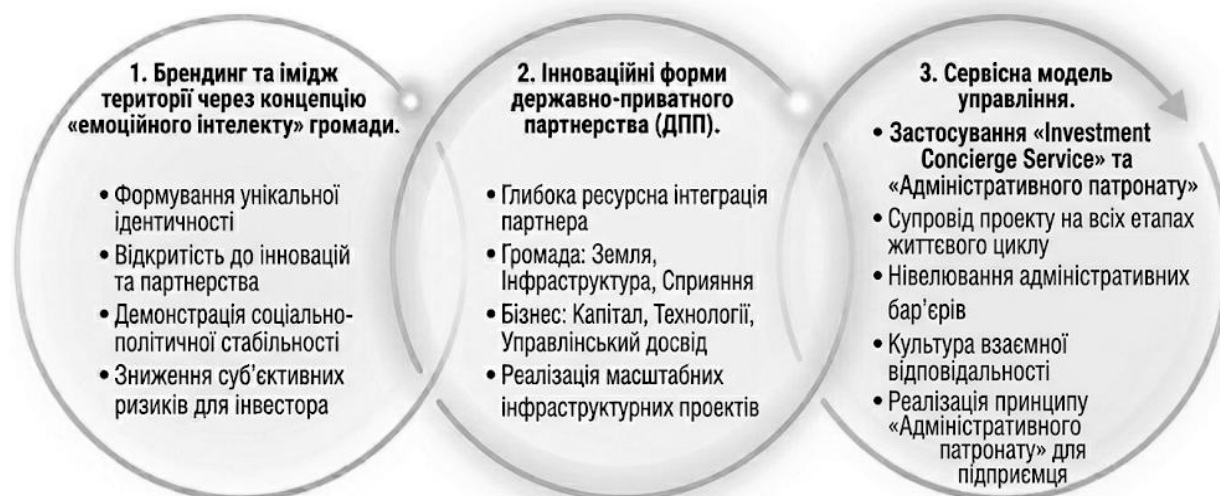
1. Брендинг та імідж території через концепцію «емоційного інтелекту» громади.

• Формування унікальної ідентичності
• Відкритість до інновацій та партнерства
• Демонстрація соціально-політичної стабільності
• Зниження суб'єктивних ризиків для інвестора

2. Інноваційні форми державно-приватного партнерства (ДПП).

• Глибока ресурсна інтеграція партнера
• Громада: Земля, Інфраструктура, Сприяння
• Бізнес: Капітал, Технології, Управлінський досвід
• Реалізація масштабних інфраструктурних проектів

3. Сервісна модель управління.

• Застосування «Investment Concierge Service» та «Адміністративного патронату»
• Супровід проекту на всіх етапах життєвого циклу
• Нівелювання адміністративних бар'єрів
• Культура взаємної відповідальності
• Реалізація принципу «Адміністративного патронату» для підприємця